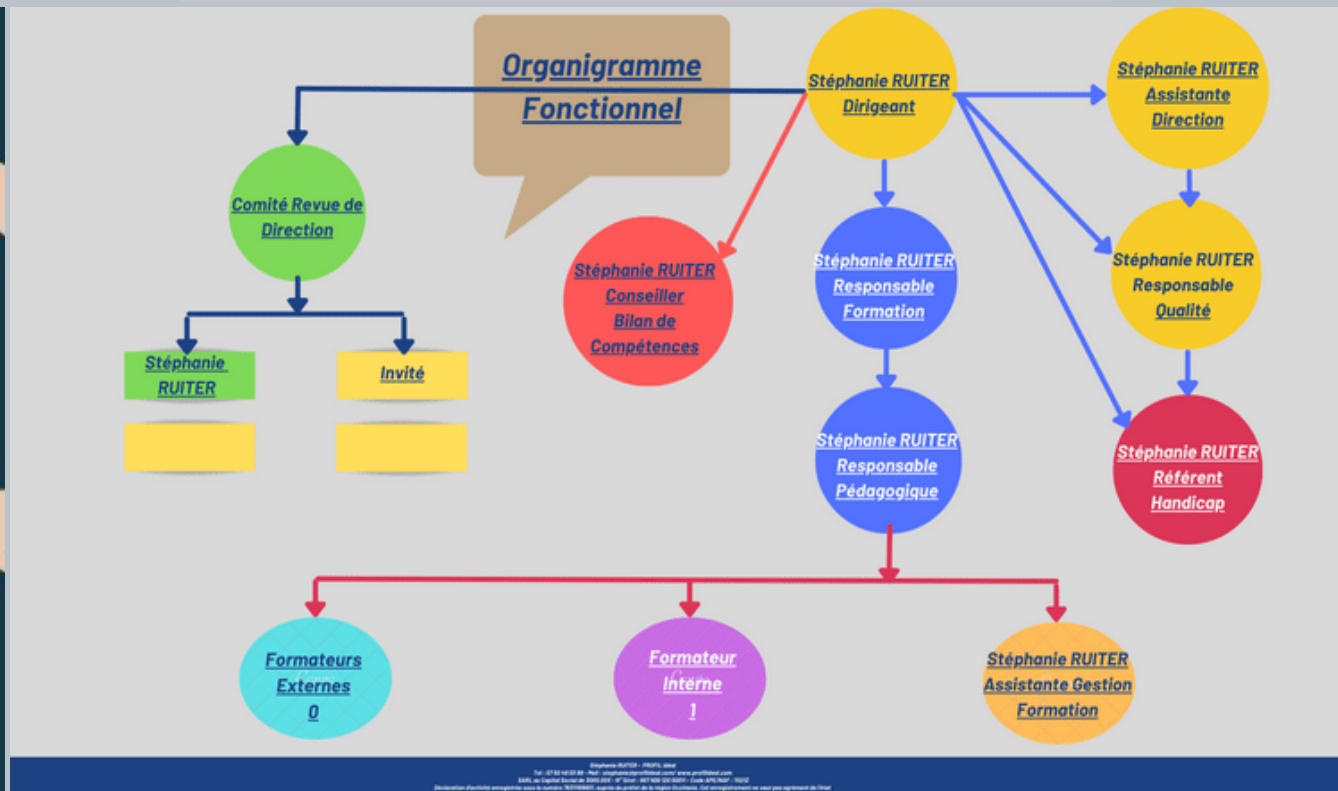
Organigramme Fonctionnel

Stéphanie RUITER Dirigeant

Stéphanie RUITER Assistante Direction

Comité Revue de Direction

Stéphanie RUITER Conseiller Bilan de Compétences

Stéphanie RUITER Responsable Formation

Stéphanie RUITER Responsable Qualité

Stéphanie RUITER

Invité

Stéphanie RUITER Responsable Pédagogique

Stéphanie RUITER Référent Handicap

Formateurs Externes 0

Formateur Interne 1

Stéphanie RUITER Assistante Gestion Formation

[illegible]